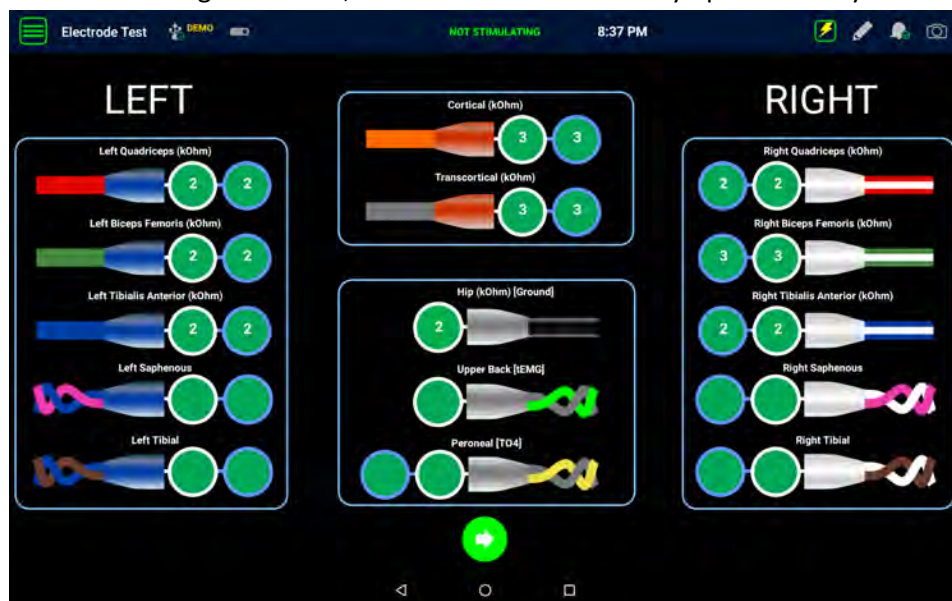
Electrode Test DEMO NOT STIMULATING 8:37 PM

LEFT

Left Quadriceps (kOhm)
2 2

Left Biceps Femoris (kOhm)
2 2

Left Tibialis Anterior (kOhm)
2 2

Left Saphenous

Left Tibial

Cortical (kOhm)
3 3

Transcortical (kOhm)
3 3

Hip (kOhm) [Ground]
2

Upper Back [tEMG]

Peroneal [TO4]

RIGHT

Right Quadriceps (kOhm)
2 2

Right Biceps Femoris (kOhm)
3 3

Right Tibialis Anterior (kOhm)
2 2

Right Saphenous

Right Tibial